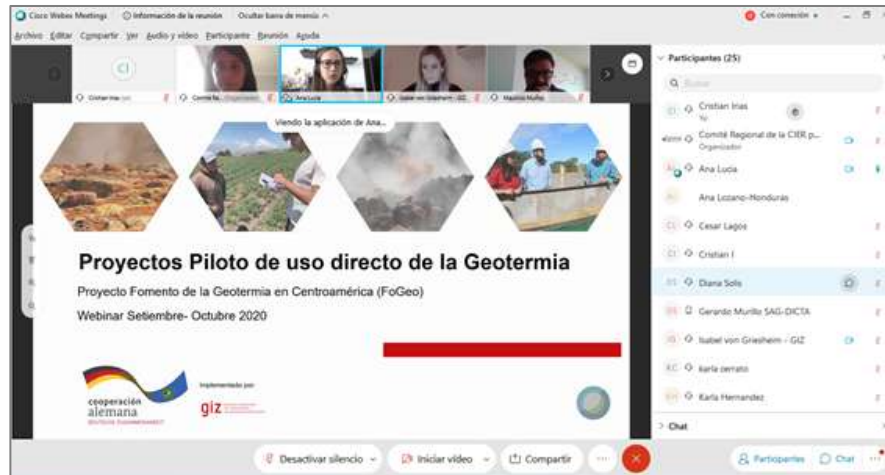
Cisco Webex Meetings   Información de la reunión   Ocultar barra de menús ^   Con conexión

Archivo Editar Compartir Ver Audio y vídeo Participante Reunión Ayuda

CI

Cristian Irias   Comité Re... Organizador   Ana Lucía   Isabel von Griesheim - GIZ   Mauricio Muñoz

Viendo la aplicación de Ana...

Proyectos Piloto de uso directo de la Geotermia

Proyecto Fomento de la Geotermia en Centroamérica (FoGeo)

Webinar Setiembre- Octubre 2020

cooperación alemana
DEUTSCHE ZUSAMMENARBEIT

Implementado por
giz

Participantes (25)

Buscar

Cristian Irias
Yo

Comité Regional de la CIER p...
Organizador

Ana Lucía

Ana Lozano-Honduras

Cesar Lagos

Cristian I

Diana Solis

Gerardo Murillo SAG-DICTA

Isabel von Griesheim - GIZ

karla zerrato

Karla Hernandez

Chat

Desactivar silencio   Iniciar vídeo   Compartir   ...

Participantes   Chat